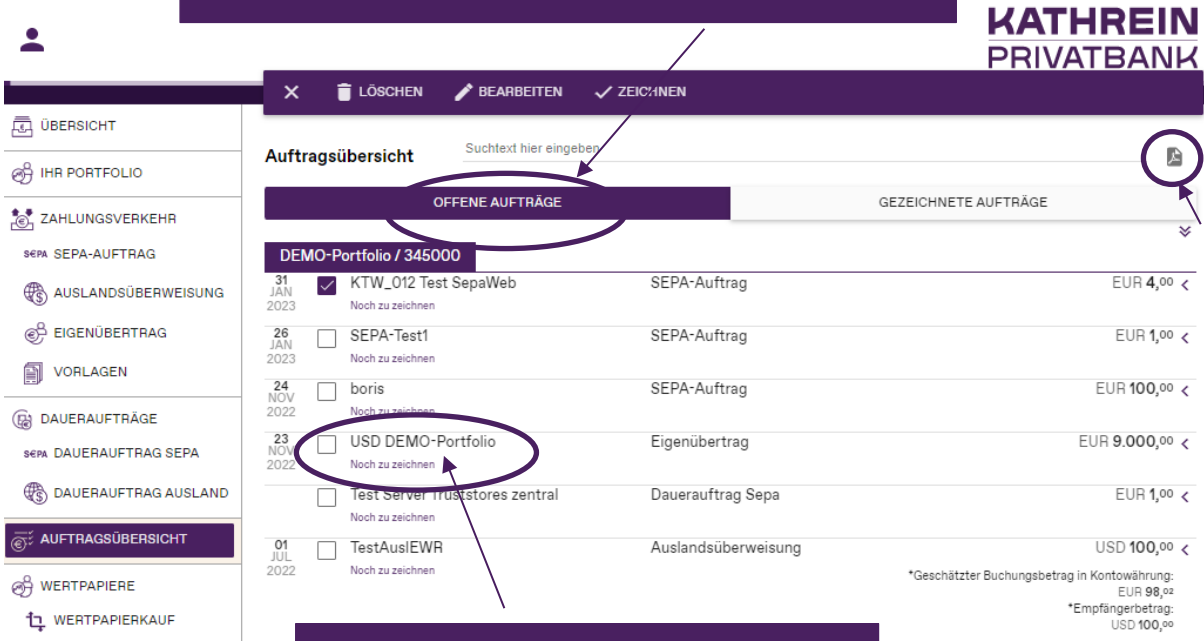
KATHREIN
PRIVATBANK

ÜBERSICHT
IHR PORTFOLIO
ZAHLUNGSVERKEHR
SEPA SEPA-AUFTRAG
AUSLANDSÜBERWEISUNG
EIGENÜBERTRAG
VORLAGEN
DAUERAUFTRÄGE
SEPA DAUERAUFTRAG SEPA
DAUERAUFTRAG AUSLAND
AUFTRAGSÜBERSICHT
WERTPAPIERE
WERTPAPIERKAUF

LÖSCHEN BEARBEITEN ZEICHNEN

Auftragsübersicht

Suchtext hier eingeben

OFFENE AUFTRÄGE | GEZEICHNETE AUFTRÄGE

DEMO-Portfolio / 345000

| | | | |
|---|---|---|---|
| 31 JAN 2023 | KTW_012 Test SepaWeb Noch zu zeichnen | SEPA-Auftrag | EUR 4,00 |
| 26 JAN 2023 | SEPA-Test1 Noch zu zeichnen | SEPA-Auftrag | EUR 1,00 |
| 24 NOV 2022 | boris Noch zu zeichnen | SEPA-Auftrag | EUR 100,00 |
| 23 NOV 2022 | USD DEMO-Portfolio Noch zu zeichnen | Eigenübertrag | EUR 9.000,00 |
| | Test Server Truststores zentral Noch zu zeichnen | Dauerauftrag Sepa | EUR 1,00 |
| 01 JUL 2022 | TestAuslEWR Noch zu zeichnen | Auslandsüberweisung | USD 100,00 |

*Geschätzter Buchungsbetrag in Kontowährung: EUR 98,02
*Empfängerbetrag: USD 100,00